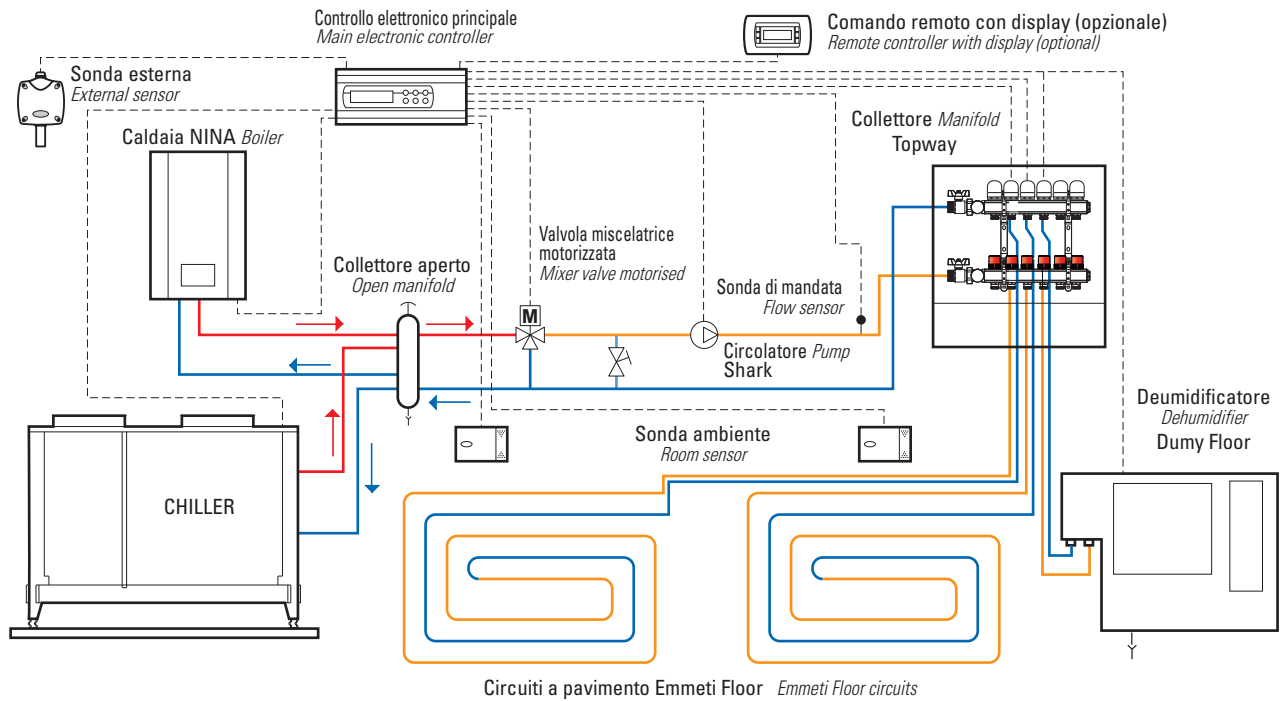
Controllo elettronico principale
Main electronic controller

Comando remoto con display (opzionale)
Remote controller with display (optional)

Sonda esterna
External sensor

Caldaia NINA Boiler

Collettore Manifold
Topway

Valvola miscelatrice motorizzata
Mixer valve motorised

Collettore aperto
Open manifold

M

Sonda di mandata
Flow sensor

Circolatore Pump
Shark

Sonda ambiente
Room sensor

Deumidificatore
Dehumidifier
Dumy Floor

CHILLER

Circuiti a pavimento Emmeti Floor Emmeti Floor circuits